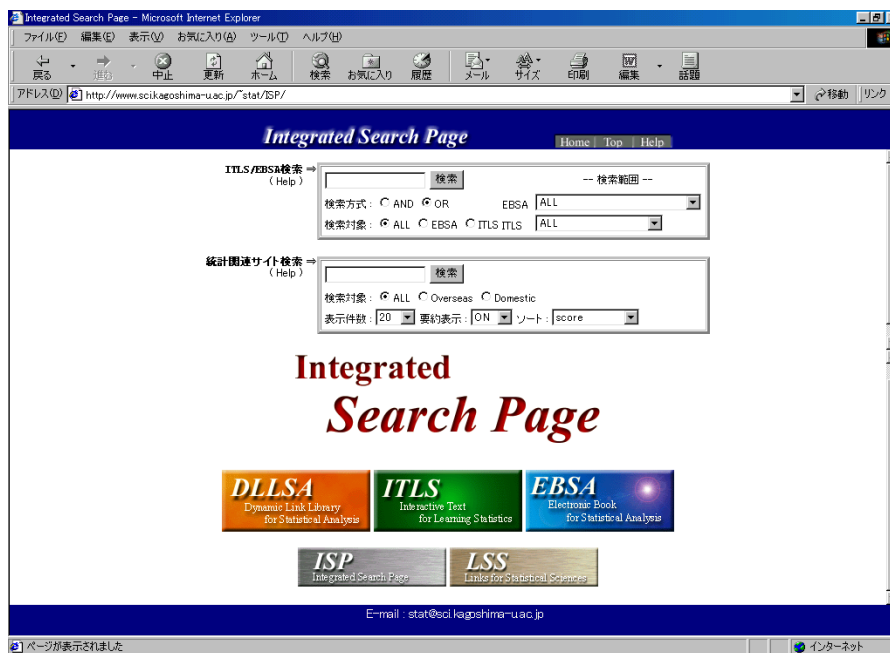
Integrated Search Page - Microsoft Internet Explorer

ファイル(F) 編集(E) 表示(V) お気に入り(A) ツール(T) ヘルプ(H)

戻る 進む 中止 更新 ホーム 検索 お気に入り 履歴 メール サイズ 印刷 編集 話題

アドレス(D) http://www.sci.kagoshima-u.ac.jp/~stat/ISP/ 移動 リンク

Integrated Search Page

Home | Top | Help

ITLS/EBSA検索 ⇒ (Help)

検索

-- 検索範囲 --

検索方式 : AND OR

EBSA ALL

検索対象 : ALL EBSA ITLS ITLS ALL

統計関連サイト検索 ⇒ (Help)

検索

検索対象 : ALL Overseas Domestic

表示件数 : 20 要約表示 : ON ソート : score

Integrated

Search Page

DLLSA Dynamic Link Library for Statistical Analysis

ITLS Interactive Text for Learning Statistics

EBSA Electronic Book for Statistical Analysis

ISP Integrated Search Page

LSS Links for Statistical Sciences

E-mail : stat@sci.kagoshima-u.ac.jp

ページが表示されました

インターネット